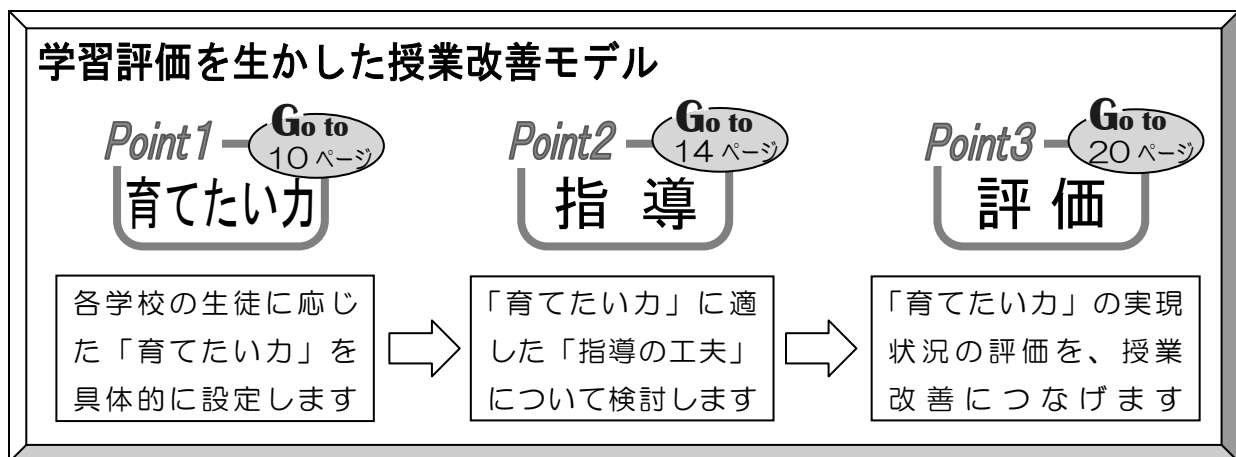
学習評価を生かした授業改善モデル

Point1 Go to 10ページ

育てたい力

各学校の生徒に応じた「育てたい力」を具体的に設定します

Point2 Go to 14ページ

指 導

「育てたい力」に適した「指導の工夫」について検討します

Point3 Go to 20ページ

評 価

「育てたい力」の実現状況の評価を、授業改善につなげます